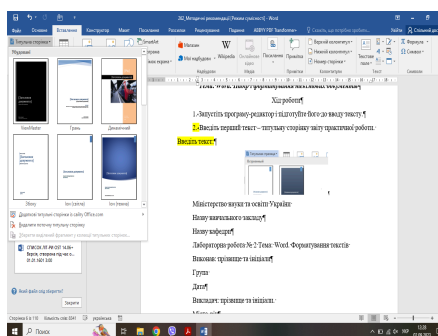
242_Методичні рекомендації [Режим сумісності] - Word

Файл Основне Вставлення Конструктор Макет Посилання Розсилки Рецензування Подання ABBYY FineReader Transformer Скажіть, що потрібно зробити

Титульна сторінка

Вбудовані

Ілюмінація Грань Движения

Іон (світла) Іон (темна)

Додаткові титульні сторінки з сайту Office.com
Видалити поточну титульну сторінку
Зберегти виділений фрагмент у колекції титульних сторінок...

Магазин
Мої надбудови
Вікіпедія
Онлайнове відео
Посилання
Примітка
Верхній колонтитул
Нижній колонтитул
Номер сторінки
Текстове поле
Формула
Символ

Надбудови Мультимедіа Примітки Колонтитули Текст Символи

Хід роботи¶

1.→Запустіть програму-редактор і підготуйте його до вводу тексту.¶

2.→Введіть перший текст – титульну сторінку звіту практичної роботи.

Введіть текст:¶

Міністерство науки та освіти України·

Назву навчального закладу¶

Назву кафедри¶

Лабораторна робота № 2 Тема: Word. Форматування текстів·

Виконав: прізвище та ініціали¶

Група·

Дата¶

Викладач: прізвище та ініціали.·

СПИСОК ЛІТ РИ (ІЇТ 14.06 – Березь, створено під час о... 21.01.1421 3:00

Який файл слід зберегти?

Зберегти

Сторінка 6 із 118 Кількість слів: 3341 українська

Пошук

15:28 21.09.2021